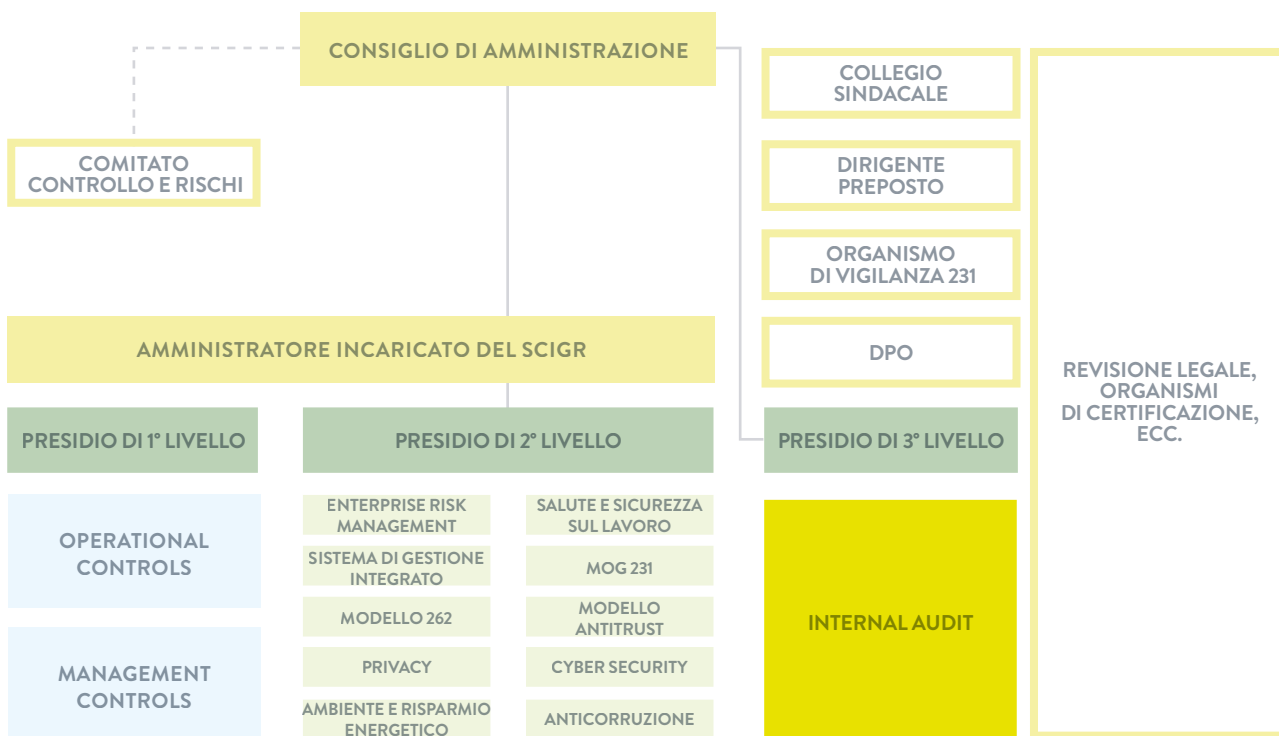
CONSIGLIO DI AMMINISTRAZIONE

COMITATO CONTROLLO E RISCHI

COLLEGIO SINDACALE

DIRIGENTE PREPOSTO

ORGANISMO DI VIGILANZA 231

DPO

REVISIONE LEGALE, ORGANISMI DI CERTIFICAZIONE, ECC.

AMMINISTRATORE INCARICATO DEL SCIGR

PRESIDIO DI 1° LIVELLO

PRESIDIO DI 2° LIVELLO

PRESIDIO DI 3° LIVELLO

OPERATIONAL CONTROLS

MANAGEMENT CONTROLS

ENTERPRISE RISK MANAGEMENT

SALUTE E SICUREZZA SUL LAVORO

SISTEMA DI GESTIONE INTEGRATO

MOG 231

MODELLO 262

MODELLO ANTITRUST

PRIVACY

CYBER SECURITY

AMBIENTE E RISPARMIO ENERGETICO

ANTICORRUZIONE

INTERNAL AUDIT